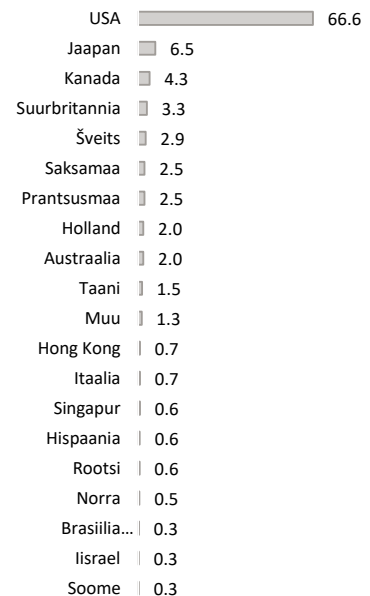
USA 66.6
Jaapan 6.5
Kanada 4.3
Suurbritannia 3.3
Šveits 2.9
Saksamaa 2.5
Prantsusmaa 2.5
Holland 2.0
Austraalia 2.0
Taani 1.5
Muu 1.3
Hong Kong 0.7
Itaalia 0.7
Singapur 0.6
Hispaania 0.6
Rootsi 0.6
Norra 0.5
Brasiilia... 0.3
Iisrael 0.3
Soome 0.3